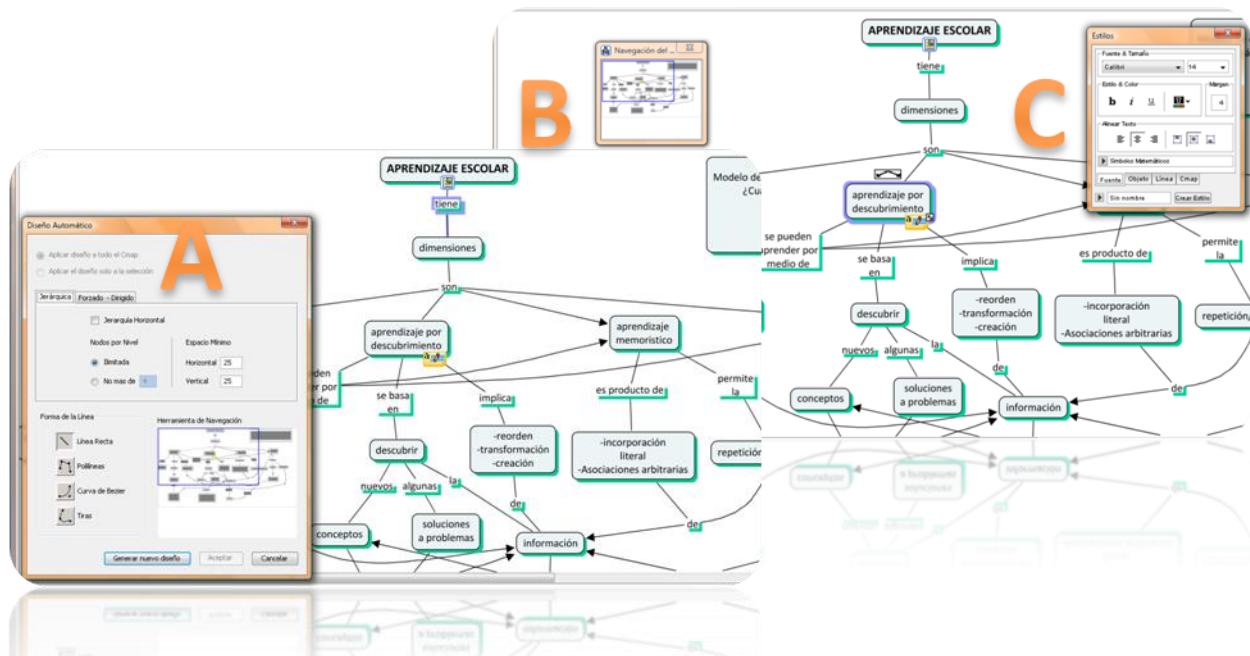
Navegación del ...

B

APRENDIZAJE ESCOLAR

tiene

dimensiones

son

C

Estilos

Fuente & Tamaño

Calibri

14

Estilo & Color

Margen

4

Alinear Texto

Símbolos Matemáticos

Fuente Objeto Línea Cmap

Sin nombre

Crear Estilo

Modelo de ... ¿Cua...

aprendizaje por descubrimiento

se pueden aprender por medio de

se basa en

implica

es producto de

permite la

descubrir

-reorden -transformación -creación

-incorporación literal -Asociaciones arbitrarias

repetición/

nuevos

algunas

la

de

de

conceptos

soluciones a problemas

información

APRENDIZAJE ESCOLAR

tiene

dimensiones

son

Diseño Automático

A

Aplicar diseño a todo el Cmap

Aplicar el diseño solo a la selección

Jerárquica

Forzado - Dirigido

Jerarquía Horizontal

Nodos por Nivel

Limitada

No mas de

Espacio Mínimo

Horizontal 25

Vertical 25

Forma de la Línea

Línea Recta

Polilíneas

Curva de Bezier

Tiras

Herramienta de Navegación

Generar nuevo diseño

Aceptar

Cancelar

aprendizaje por descubrimiento

aprendizaje memorístico

...uden ...er por ...de

se basa en

implica

es producto de

permite la

descubrir

-reorden -transformación -creación

-incorporación literal -Asociaciones arbitrarias

repetición

nuevos

algunas

la

de

de

conceptos

soluciones a problemas

información